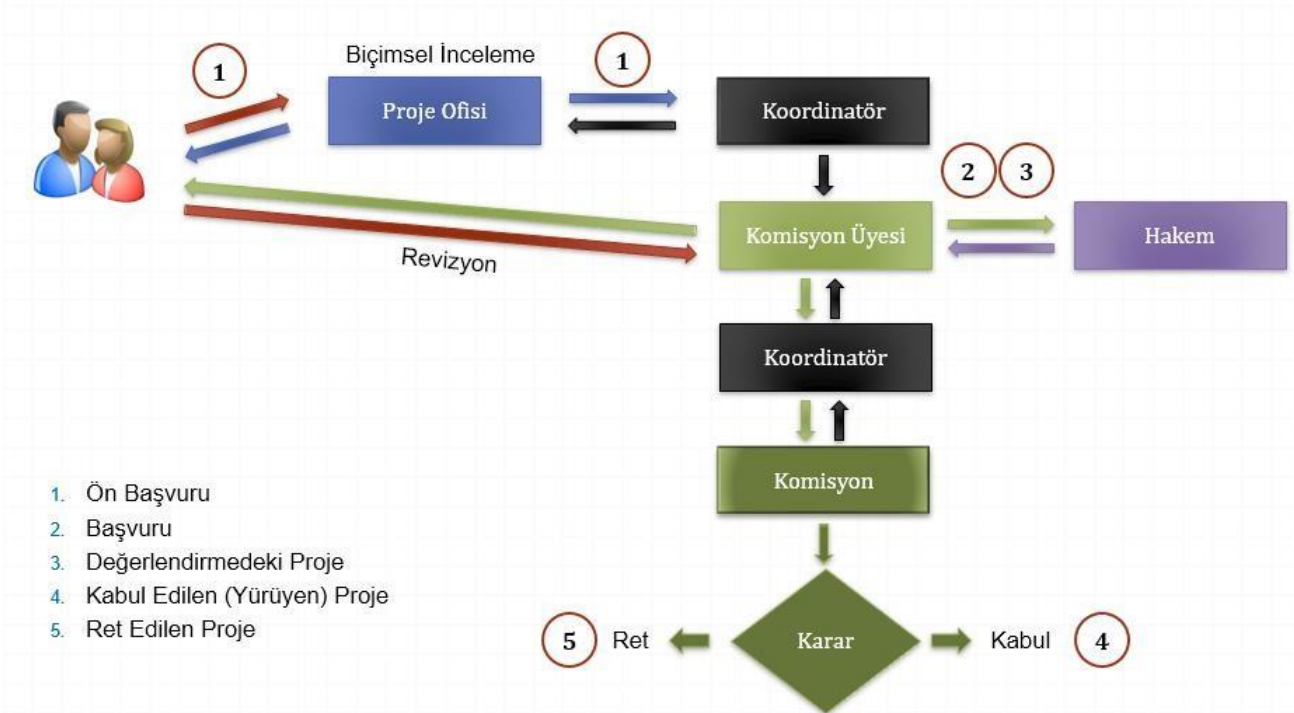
1

Biçimsel İnceleme

Proje Ofisi

1

Koordinatör

2 3

Komisyon Üyesi

Hakem

Revizyon

Koordinatör

Komisyon

1. Ön Başvuru
2. Başvuru
3. Değerlendirmedeki Proje
4. Kabul Edilen (Yürüyen) Proje
5. Ret Edilen Proje

5 Ret

Karar

Kabul 4